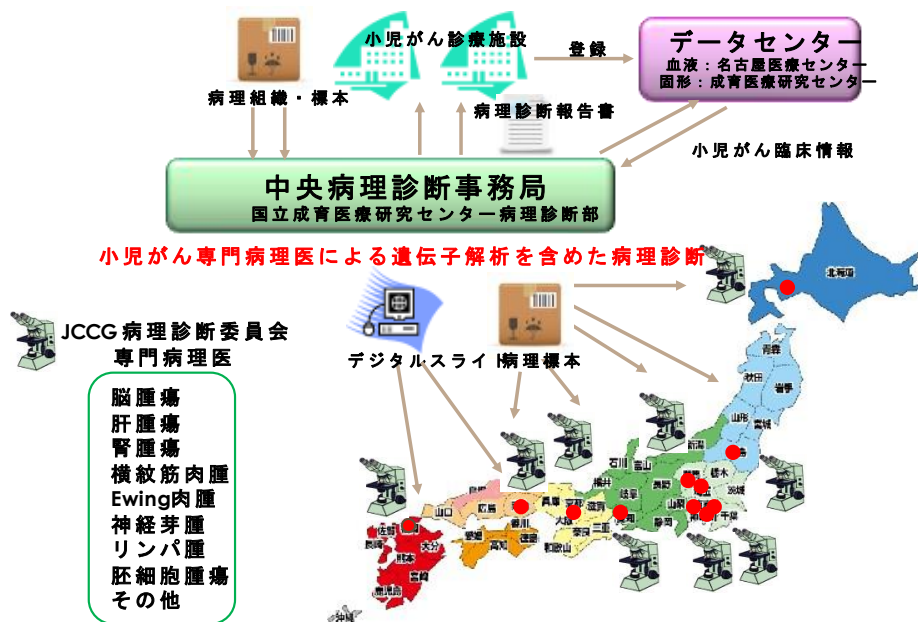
小児がん診療施設

病理組織・標本

登録

データセンター
血液：名古屋医療センター
固形：成育医療研究センター

病理診断報告書

小児がん臨床情報

中央病理診断事務局
国立成育医療研究センター病理診断部

小児がん専門病理医による遺伝子解析を含めた病理診断

JCCG病理診断委員会
専門病理医

デジタルスライド病理標本

脳腫瘍
肝腫瘍
腎腫瘍
横紋筋肉腫
Ewing肉腫
神経芽腫
リンパ腫
胚細胞腫瘍
その他

北海道
青森
秋田
岩手
山形
宮城
新潟
福島
栃木
茨城
石川
富山
福井
長野
山梨
岐阜
愛知
静岡
千葉
神奈川
山口
広島
兵庫
京都
滋賀
大阪
奈良
三重
香川
愛媛
高知
徳島
和歌山
佐賀
長崎
大分
熊本
宮崎
鹿児島
沖縄